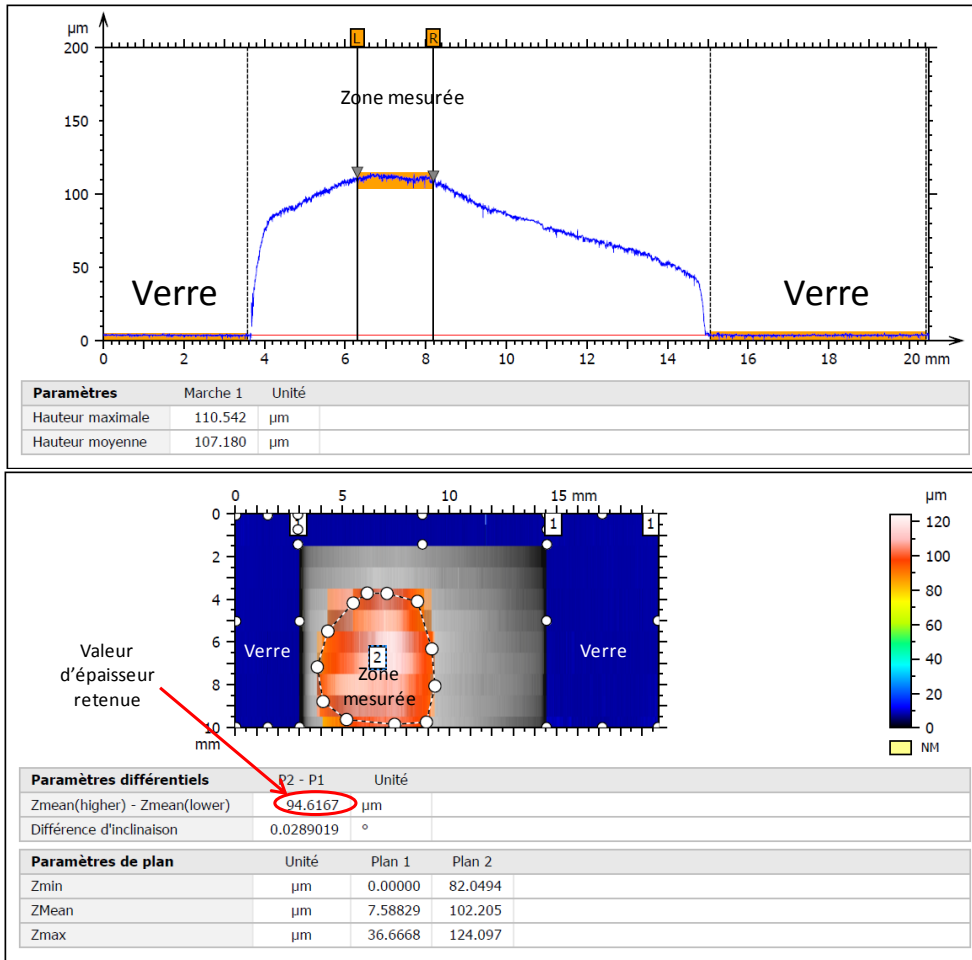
µm
200
150
100
50
0
L R
Zone mesurée
Verre
Verre
0 2 4 6 8 10 12 14 16 18 20 mm

| Paramètres | Marche 1 | Unité |
|---|---|---|
| Hauteur maximale | 110.542 | µm |
| Hauteur moyenne | 107.180 | µm |

0 5 10 15 mm
0
2
4
6
8
10
mm
1 1
Verre
2
Zone mesurée
Verre
µm
120
100
80
60
40
20
0
NM

Valeur d'épaisseur retenue

| Paramètres différentiels | P2 - P1 | Unité |
|---|---|---|
| Zmean(higher) - Zmean(lower) | 94.6167 | µm |
| Différence d'inclinaison | 0.0289019 | ° |

| Paramètres de plan | Unité | Plan 1 | Plan 2 |
|---|---|---|---|
| Zmin | µm | 0.00000 | 82.0494 |
| ZMean | µm | 7.58829 | 102.205 |
| Zmax | µm | 36.6668 | 124.097 |